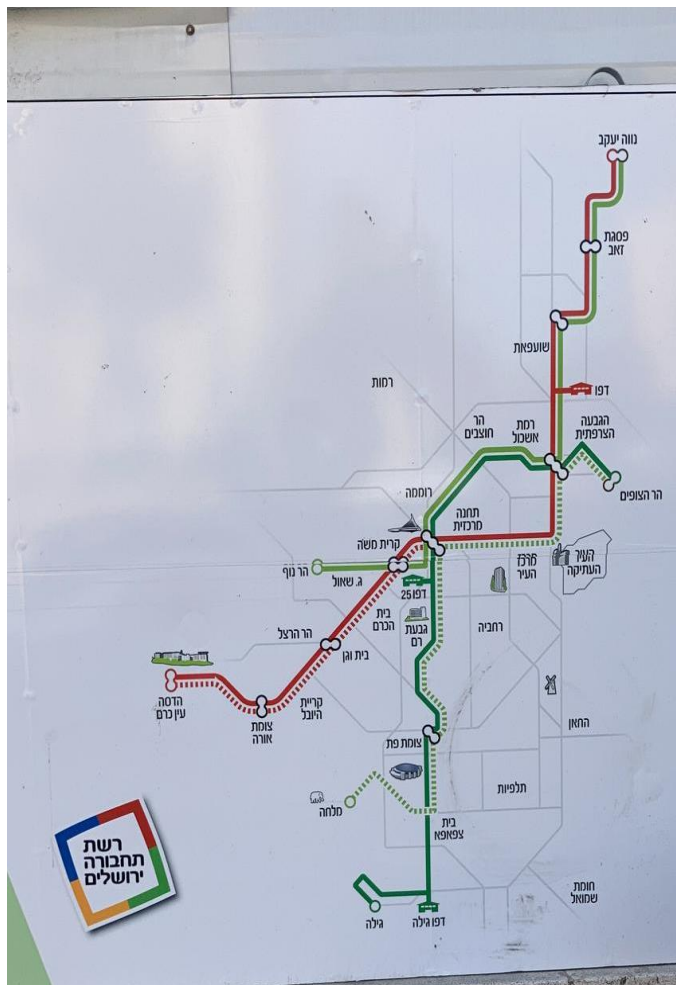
נווה יעקב

פסגת זאב

שועפאט

דפו

רמות

הגבעה הצרפתית

רמת אשכול

הר חוצבים

הר הצופים

רוממה

תחנה מרכזית

קרית משה

מרכז העיר

העיר העתיקה

הר נוף

ג. שאול

דפו 25

בית הכרם

גבעת רם

רחביה

הר הרצל

בית וגן

הדסה עין כרם

קריית היובל

צומת אורה

המושבה הגרמנית

האון

צומת פת

תלפיות

מלחה

בית צפפא

חומת שמואל

גילה

דפו גילה

רשת תחבורה ירושלים